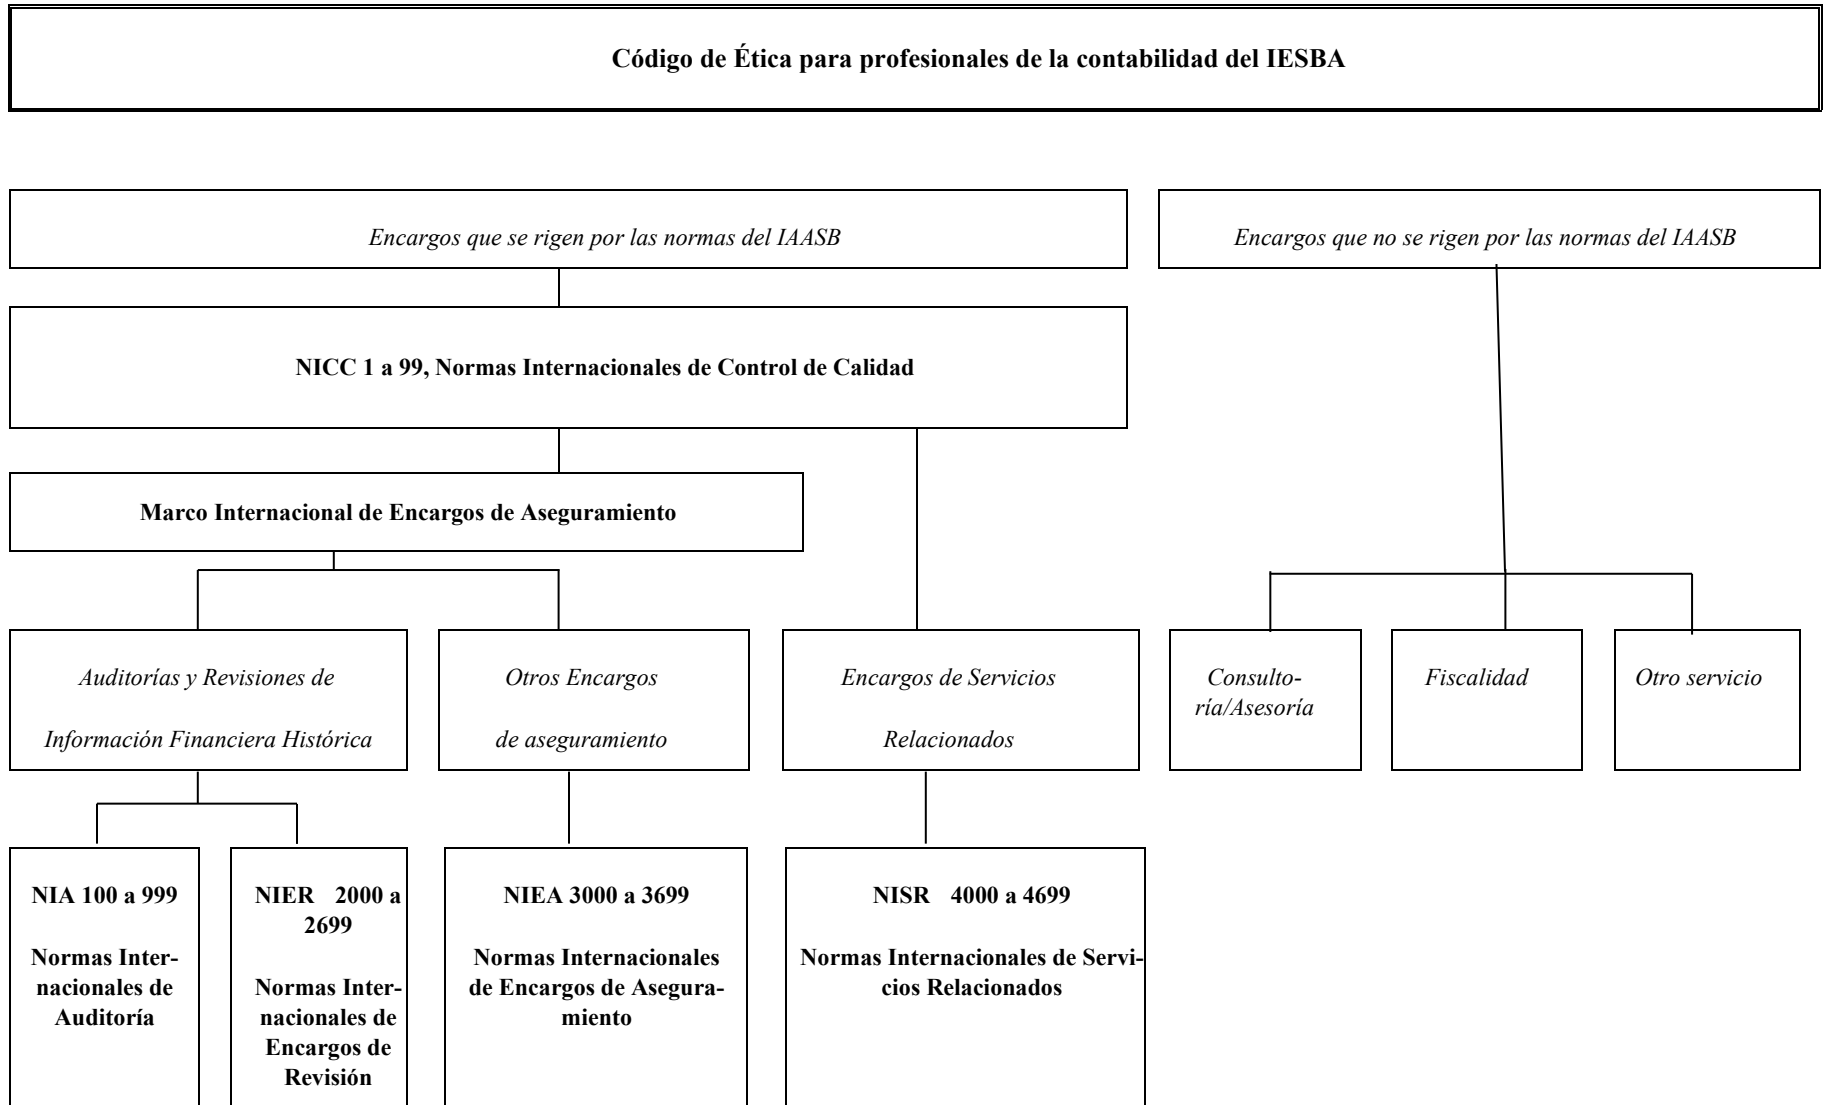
Código de Ética para profesionales de la contabilidad del IESBA

Encargos que se rigen por las normas del IAASB

Encargos que no se rigen por las normas del IAASB

NICC 1 a 99, Normas Internacionales de Control de Calidad

Marco Internacional de Encargos de Aseguramiento

Auditorías y Revisiones de Información Financiera Histórica

Otros Encargos de aseguramiento

Encargos de Servicios Relacionados

Consultoría/Asesoría

Fiscalidad

Otro servicio

NIA 100 a 999

Normas Internacionales de Auditoría

NIER 2000 a 2699

Normas Internacionales de Encargos de Revisión

NIEA 3000 a 3699

Normas Internacionales de Encargos de Aseguramiento

NISR 4000 a 4699

Normas Internacionales de Servicios Relacionados